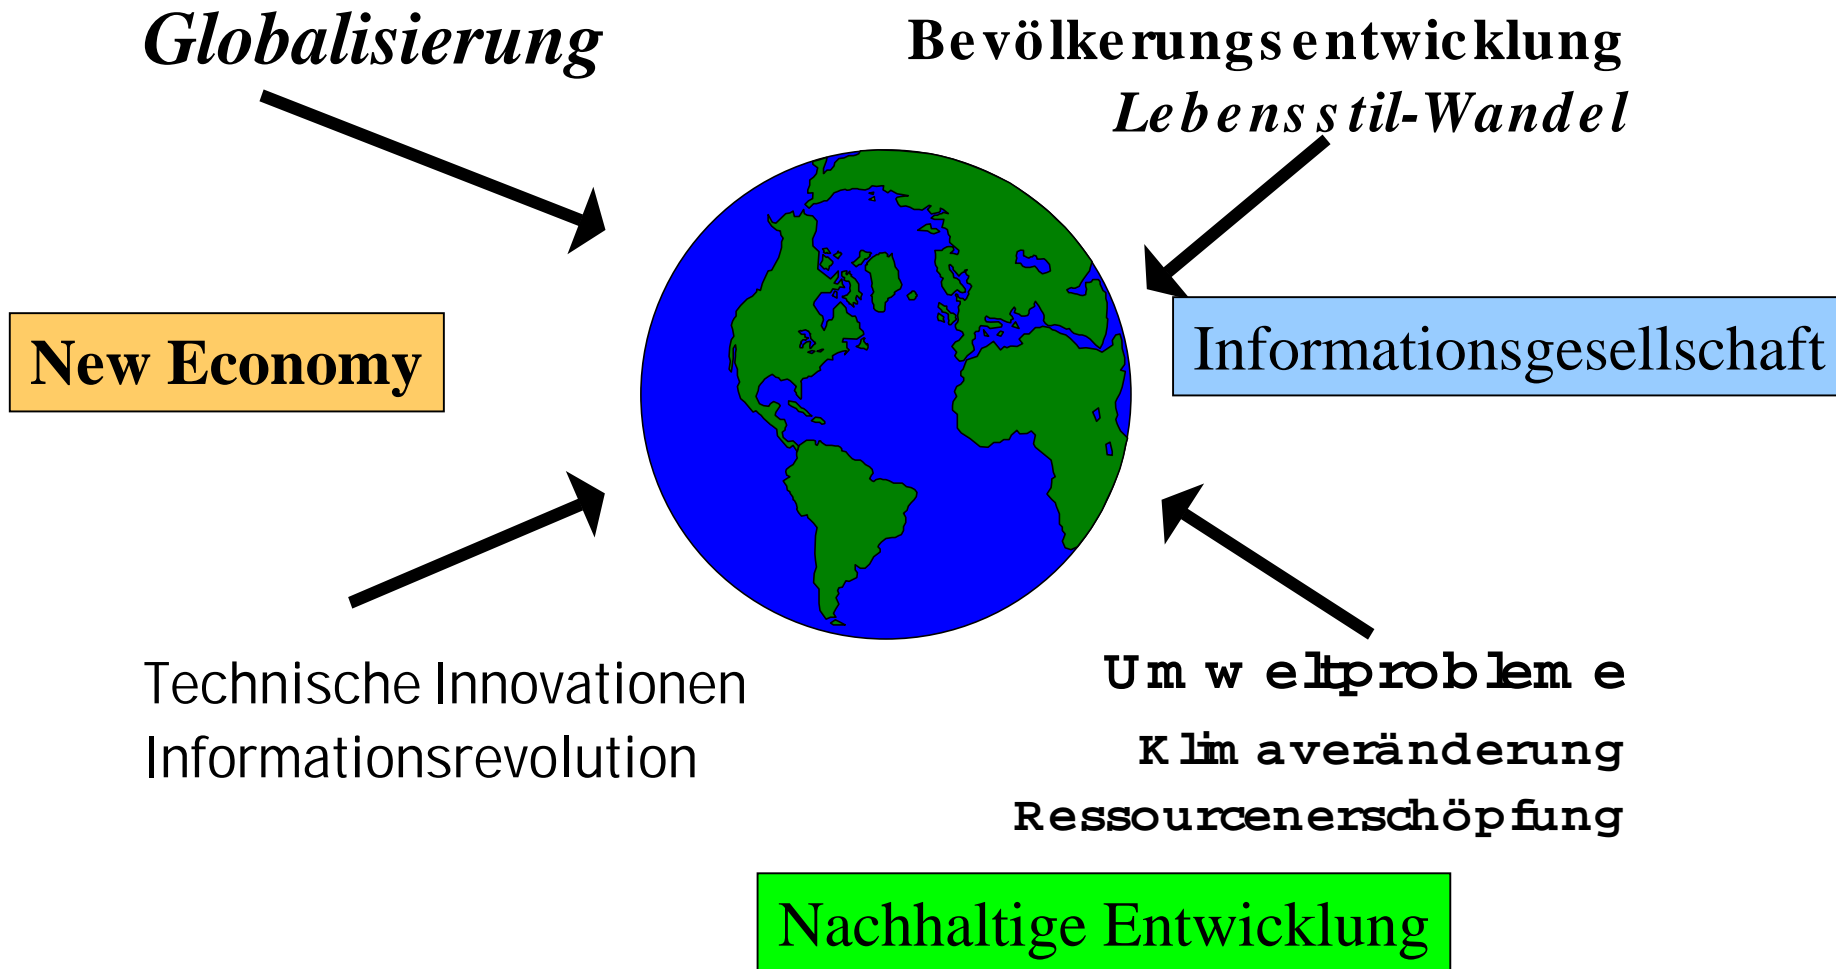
Globalisierung

Bevölkerungsentwicklung
Lebensstil-Wandel

New Economy

Informationsgesellschaft

Technische Innovationen
Informationsrevolution

Umweltprobleme
Klimaveränderung
Ressourcenerschöpfung

Nachhaltige Entwicklung